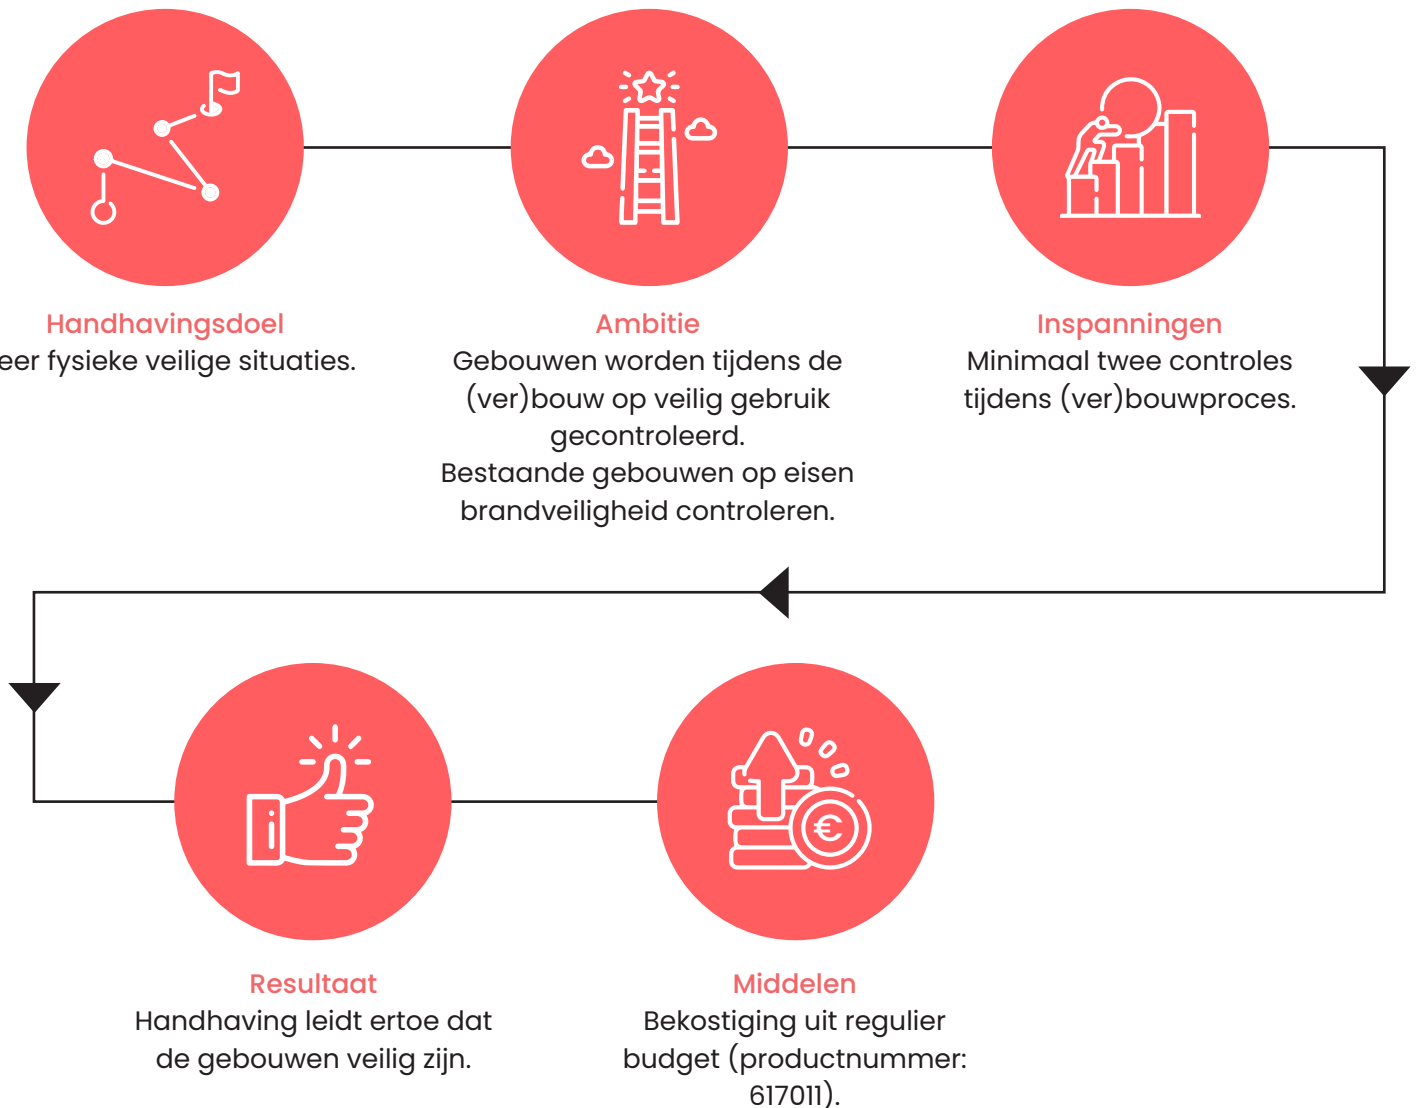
Handhavingsdoel
eer fysieke veilige situaties.

Ambitie
Gebouwen worden tijdens de (ver)bouw op veilig gebruik gecontroleerd.
Bestaande gebouwen op eisen brandveiligheid controleren.

Inspanningen
Minimaal twee controles tijdens (ver)bouwproces.

Resultaat
Handhaving leidt ertoe dat de gebouwen veilig zijn.

Middelen
Bekostiging uit regulier budget (productnummer: 617011).